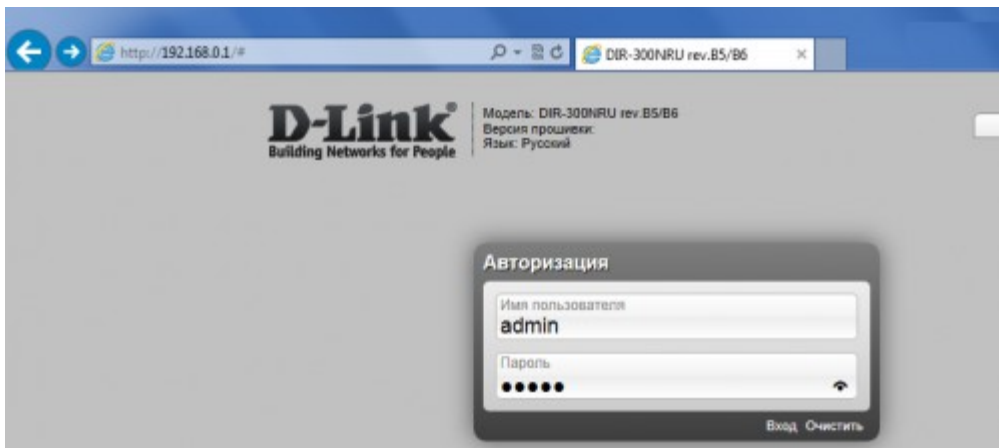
http://192.168.0.1/#

DIR-300NRU rev.B5/B6

D-Link®
Building Networks for People

Модель: DIR-300NRU rev.B5/B6
Версия прошивки:
Язык: Русский

Авторизация

Имя пользователя
admin

Пароль
●●●●●

Вход Очистить